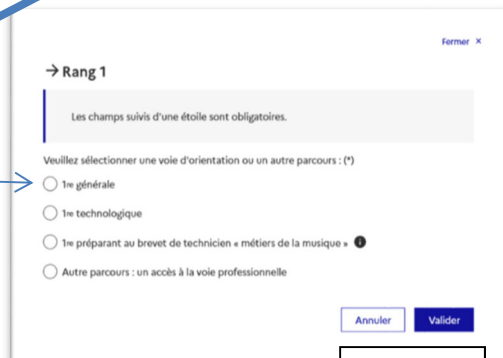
Fermer ×

→ Rang 1

Les champs suivis d'une étoile sont obligatoires.

Veuillez sélectionner une voie d'orientation ou un autre parcours : (*)

1re générale

1re technologique

1re préparant au brevet de technicien « métiers de la musique »

Autre parcours : un accès à la voie professionnelle

Annuler

Valider